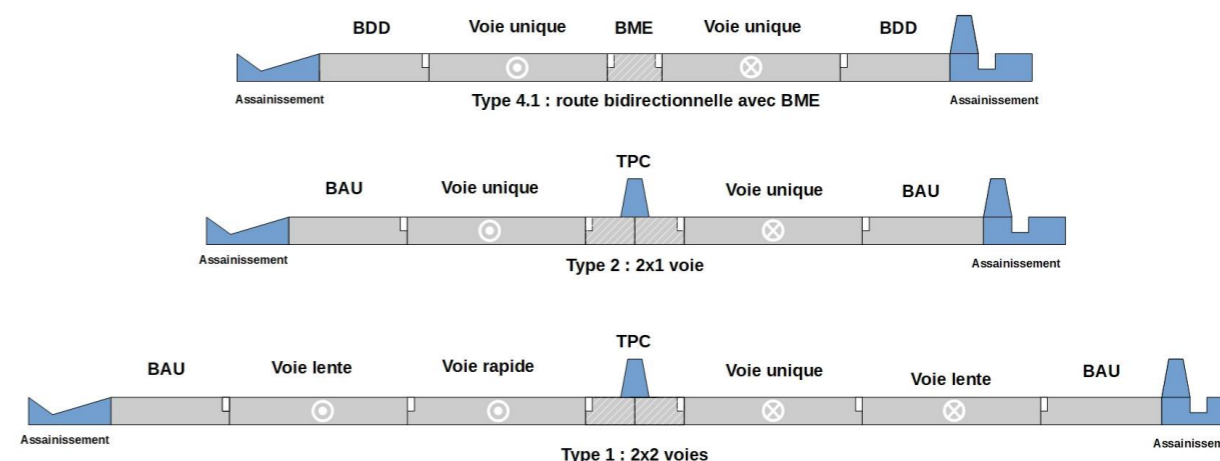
BDD Voie unique BME Voie unique BDD

Assainissement

Type 4.1 : route bidirectionnelle avec BME

Assainissement

TPC

BAU Voie unique Voie unique BAU

Assainissement

Type 2 : 2x1 voie

Assainissement

TPC

BAU Voie lente Voie rapide Voie unique Voie lente BAU

Assainissement

Type 1 : 2x2 voies

Assainissen